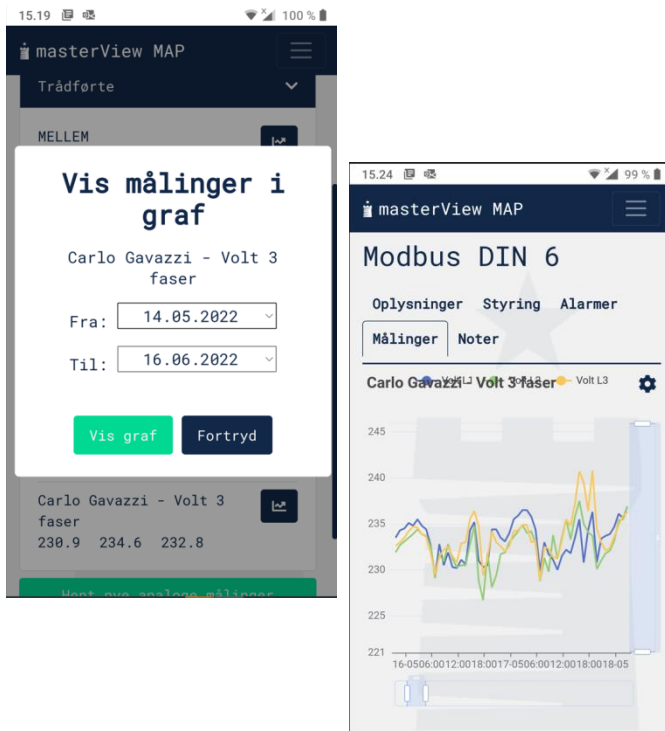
15.19 100 %

masterView MAP

Trådførte

MELLEM

Vis målinger i graf

Carlo Gavazzi - Volt 3 faser

Fra: 14.05.2022

Til: 16.06.2022

Vis graf

Fortryd

Carlo Gavazzi - Volt 3 faser
230.9 234.6 232.8

Hent nye analoge målinger

15.24 99 %

masterView MAP

Modbus DIN 6

Oplysninger Styring Alarmer

Målinger Noter

Carlo Gavazzi - Volt 3 faser

Volt L1 Volt L2 Volt L3

245
240
235
230
225
221

16-05 06:00 12:00 18:00 17-05 06:00 12:00 18:00 18-05